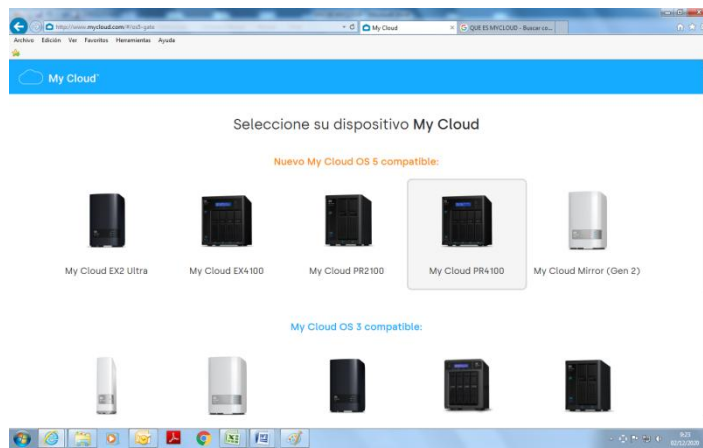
https://www.mycloud.com/#/os5-gate

My Cloud

QUE ES MYCLOUD - Buscar co...

Archivo Edición Ver Favoritos Herramientas Ayuda

My Cloud

Seleccione su dispositivo My Cloud

Nuevo My Cloud OS 5 compatible:

My Cloud EX2 Ultra

My Cloud EX4100

My Cloud PR2100

My Cloud PR4100

My Cloud Mirror (Gen 2)

My Cloud OS 3 compatible:

8:23
02/12/2020